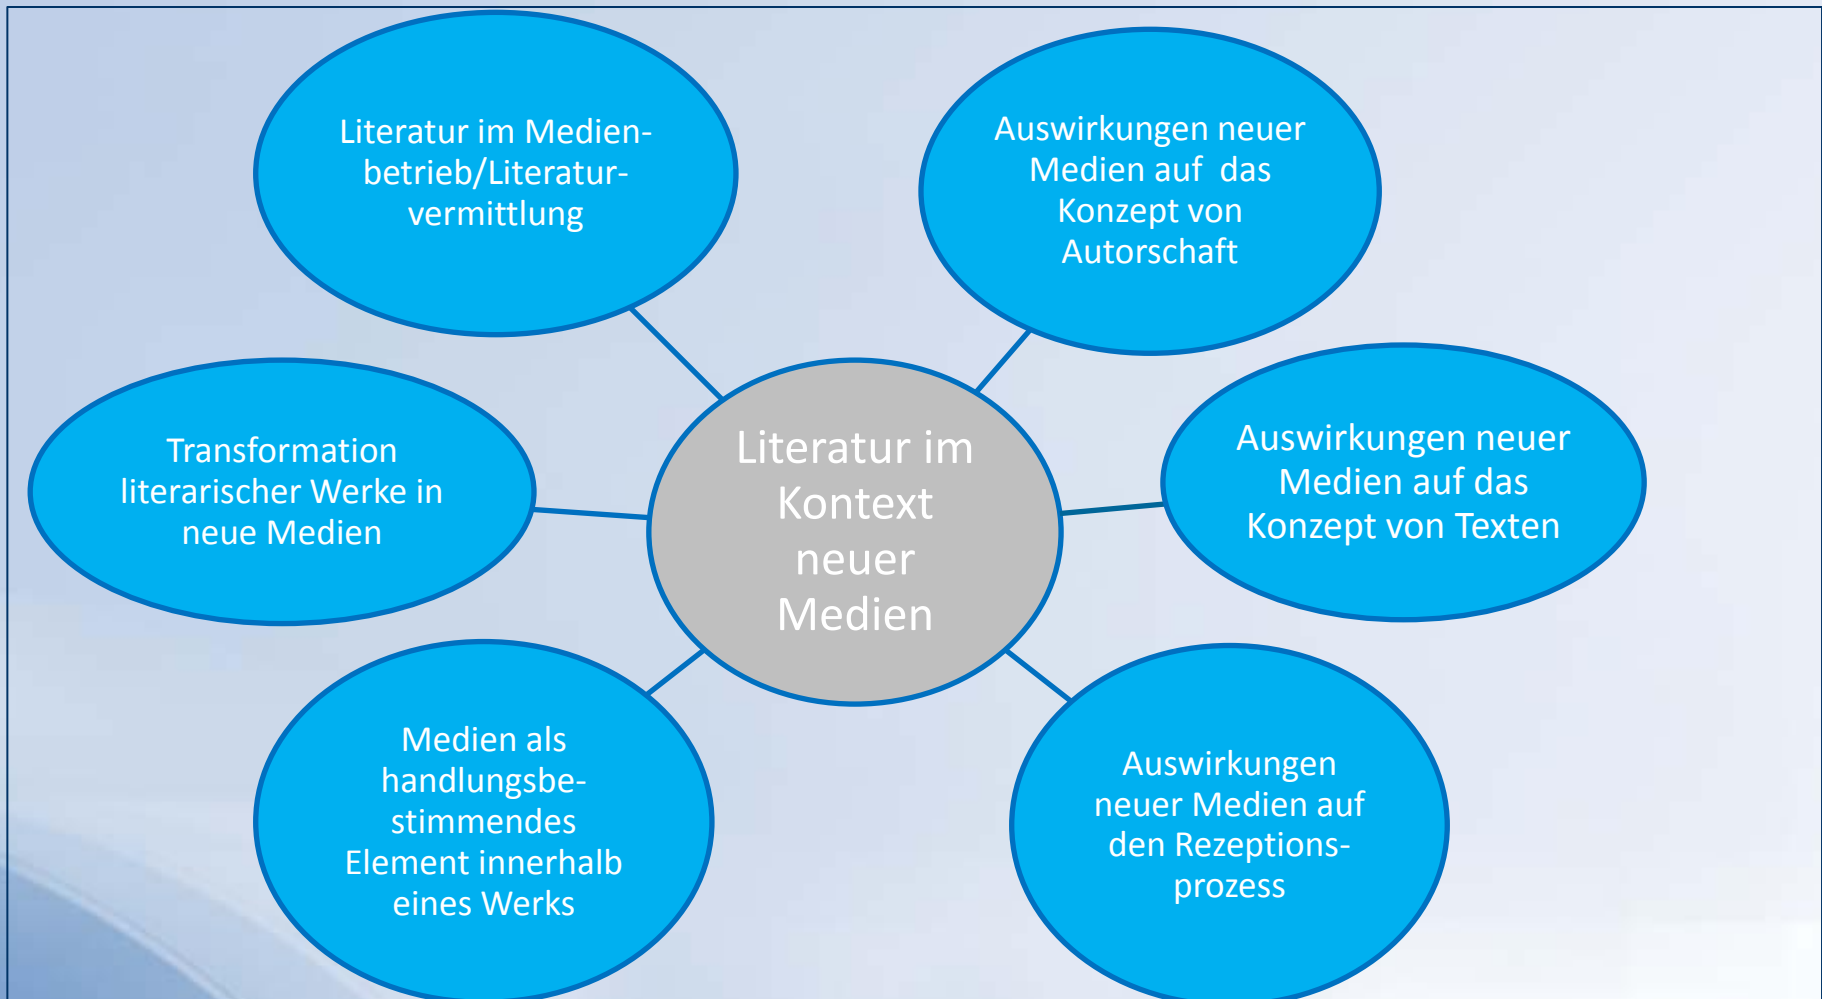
Literatur im Kontext neuer Medien

Literatur im Medienbetrieb/Literaturvermittlung

Auswirkungen neuer Medien auf das Konzept von Autorschaft

Transformation literarischer Werke in neue Medien

Auswirkungen neuer Medien auf das Konzept von Texten

Medien als handlungsbestimmendes Element innerhalb eines Werks

Auswirkungen neuer Medien auf den Rezeptionsprozess